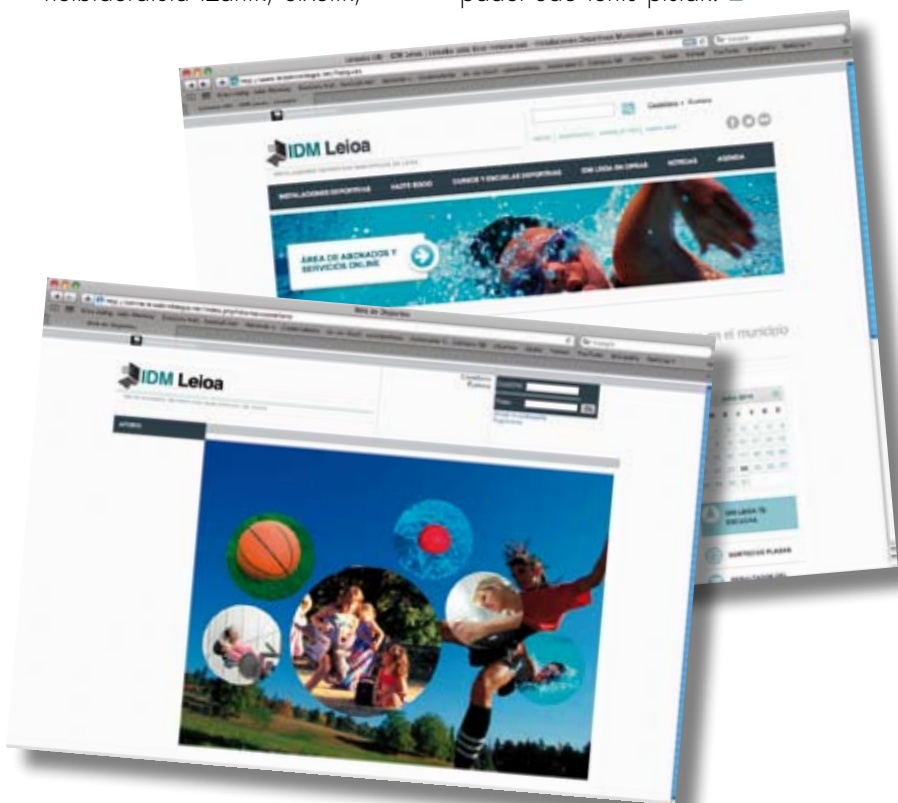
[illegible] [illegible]

IDM Leioa

Castellano | Euskara

INSTALACIONES DEPORTIVAS

HAZTE SOCIO

CURSOS Y ESCUELAS DEPORTIVAS

IDM LEIOA EN OBRAS

NOTICIAS

AGENDA

ÁREA DE ABONADOS Y SERVICIOS ONLINE

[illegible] en el municipio

IDM LEIOA TE ESCUCHA

SORTEO DE PLAZAS

IDM Leioa

Castellano
Euskara

INICIO